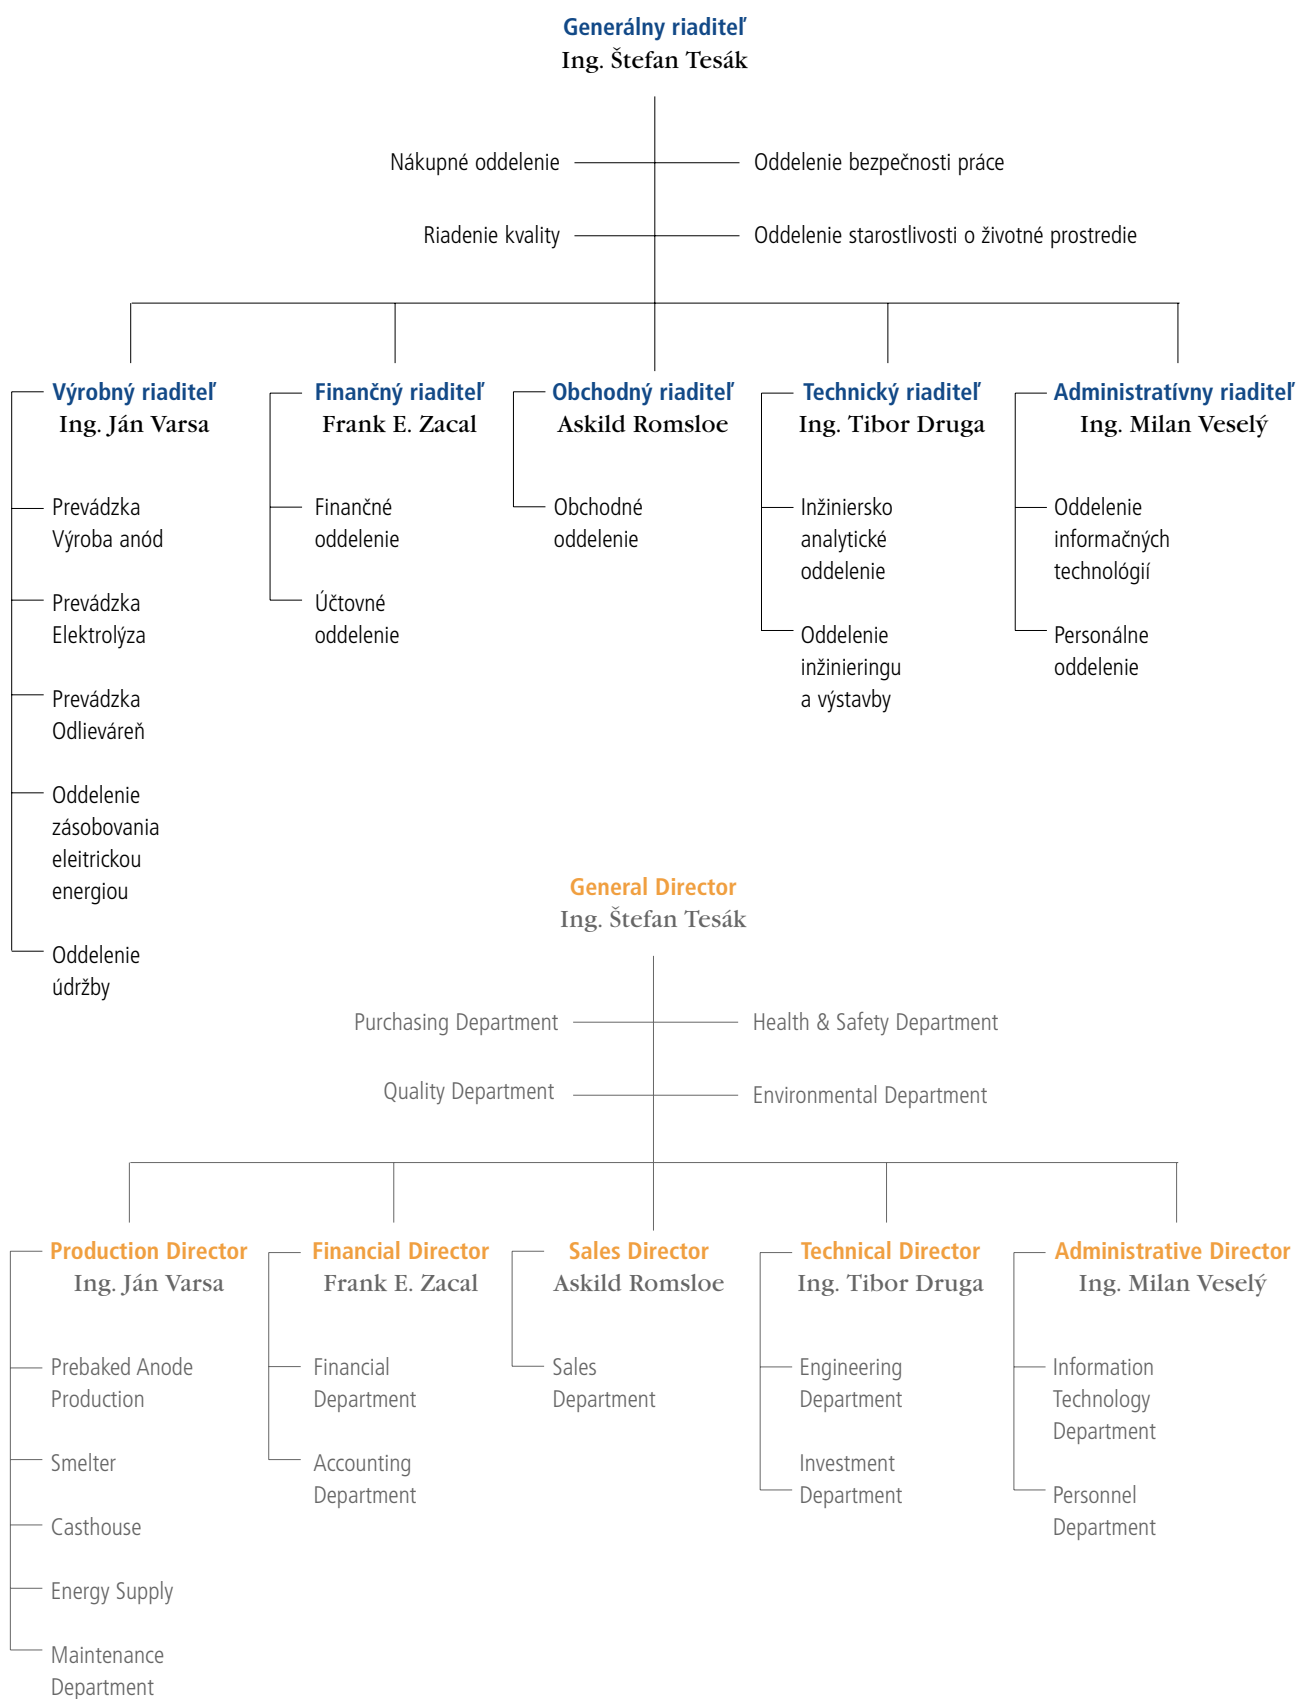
Generálny riaditeľ
Ing. Štefan Tesák

Nákupné oddelenie

Oddelenie bezpečnosti práce

Riadenie kvality

Oddelenie starostlivosti o životné prostredie

Výrobný riaditeľ
Ing. Ján Varsa

Prevádzka Výroba anód

Prevádzka Elektrolýza

Prevádzka Odlieváreň

Oddelenie zásobovania eleitrickou energiou

Oddelenie údržby

Finančný riaditeľ
Frank E. Zacal

Finančné oddelenie

Účtovné oddelenie

Obchodný riaditeľ
Askild Romsloe

Obchodné oddelenie

Technický riaditeľ
Ing. Tibor Druga

Inžiniersko analytické oddelenie

Oddelenie inžinieringu a výstavby

Administratívny riaditeľ
Ing. Milan Veselý

Oddelenie informačných technológií

Personálne oddelenie

General Director
Ing. Štefan Tesák

Purchasing Department

Health & Safety Department

Quality Department

Environmental Department

Production Director
Ing. Ján Varsa

Prebaked Anode Production

Smelter

Casthouse

Energy Supply

Maintenance Department

Financial Director
Frank E. Zacal

Financial Department

Accounting Department

Sales Director
Askild Romsloe

Sales Department

Technical Director
Ing. Tibor Druga

Engineering Department

Investment Department

Administrative Director
Ing. Milan Veselý

Information Technology Department

Personnel Department